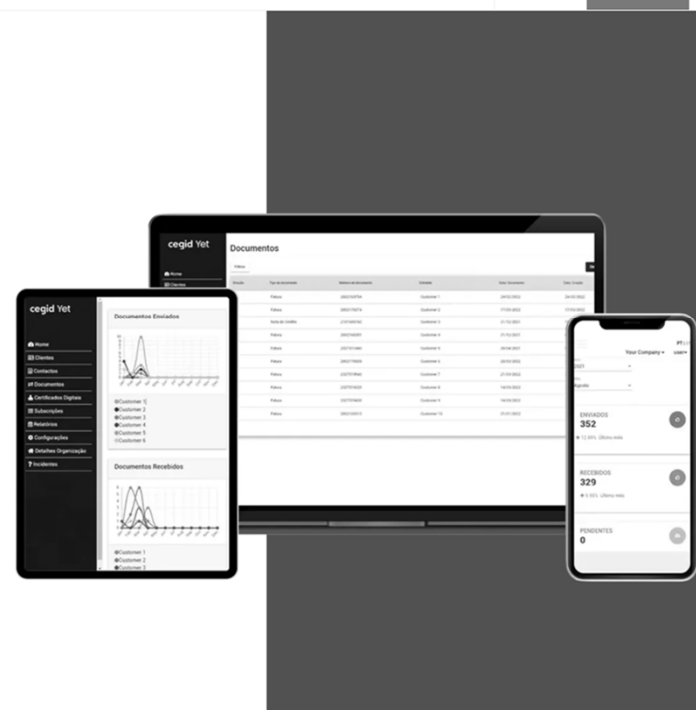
cegid Yet

Documentos

Filtros

Home
Clientes

| Estado | Tipo de documento | Número de documento | Entidade | Data Documento | Data criação |
|---|---|---|---|---|---|
| | Fatura | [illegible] | Customer 1 | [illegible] | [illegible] |
| | Fatura | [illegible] | Customer 2 | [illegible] | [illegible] |
| | Nota de Crédito | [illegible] | Customer 3 | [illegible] | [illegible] |
| | Fatura | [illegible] | Customer 4 | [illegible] | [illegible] |
| | Fatura | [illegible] | Customer 5 | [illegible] | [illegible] |
| | Fatura | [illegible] | Customer 6 | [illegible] | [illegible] |
| | Fatura | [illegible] | Customer 7 | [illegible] | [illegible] |
| | Fatura | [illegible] | Customer 8 | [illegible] | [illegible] |
| | Fatura | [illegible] | Customer 9 | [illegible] | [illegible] |
| | Fatura | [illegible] | Customer 10 | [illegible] | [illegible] |

cegid Yet

Home
Clientes
Contactos
Documentos
Certificados Digitais
Subscrições
Relatórios
Configurações
Detalhes Organização
Incidentes

Documentos Enviados

Customer 1
Customer 2
Customer 3
Customer 4
Customer 5
Customer 6

Documentos Recebidos

Customer 1
Customer 2
Customer 3

Your Company
user
2021
Agosto

ENVIADOS
352
12.99% Último mês

RECEBIDOS
329
0.55% Último mês

PENDENTES
0